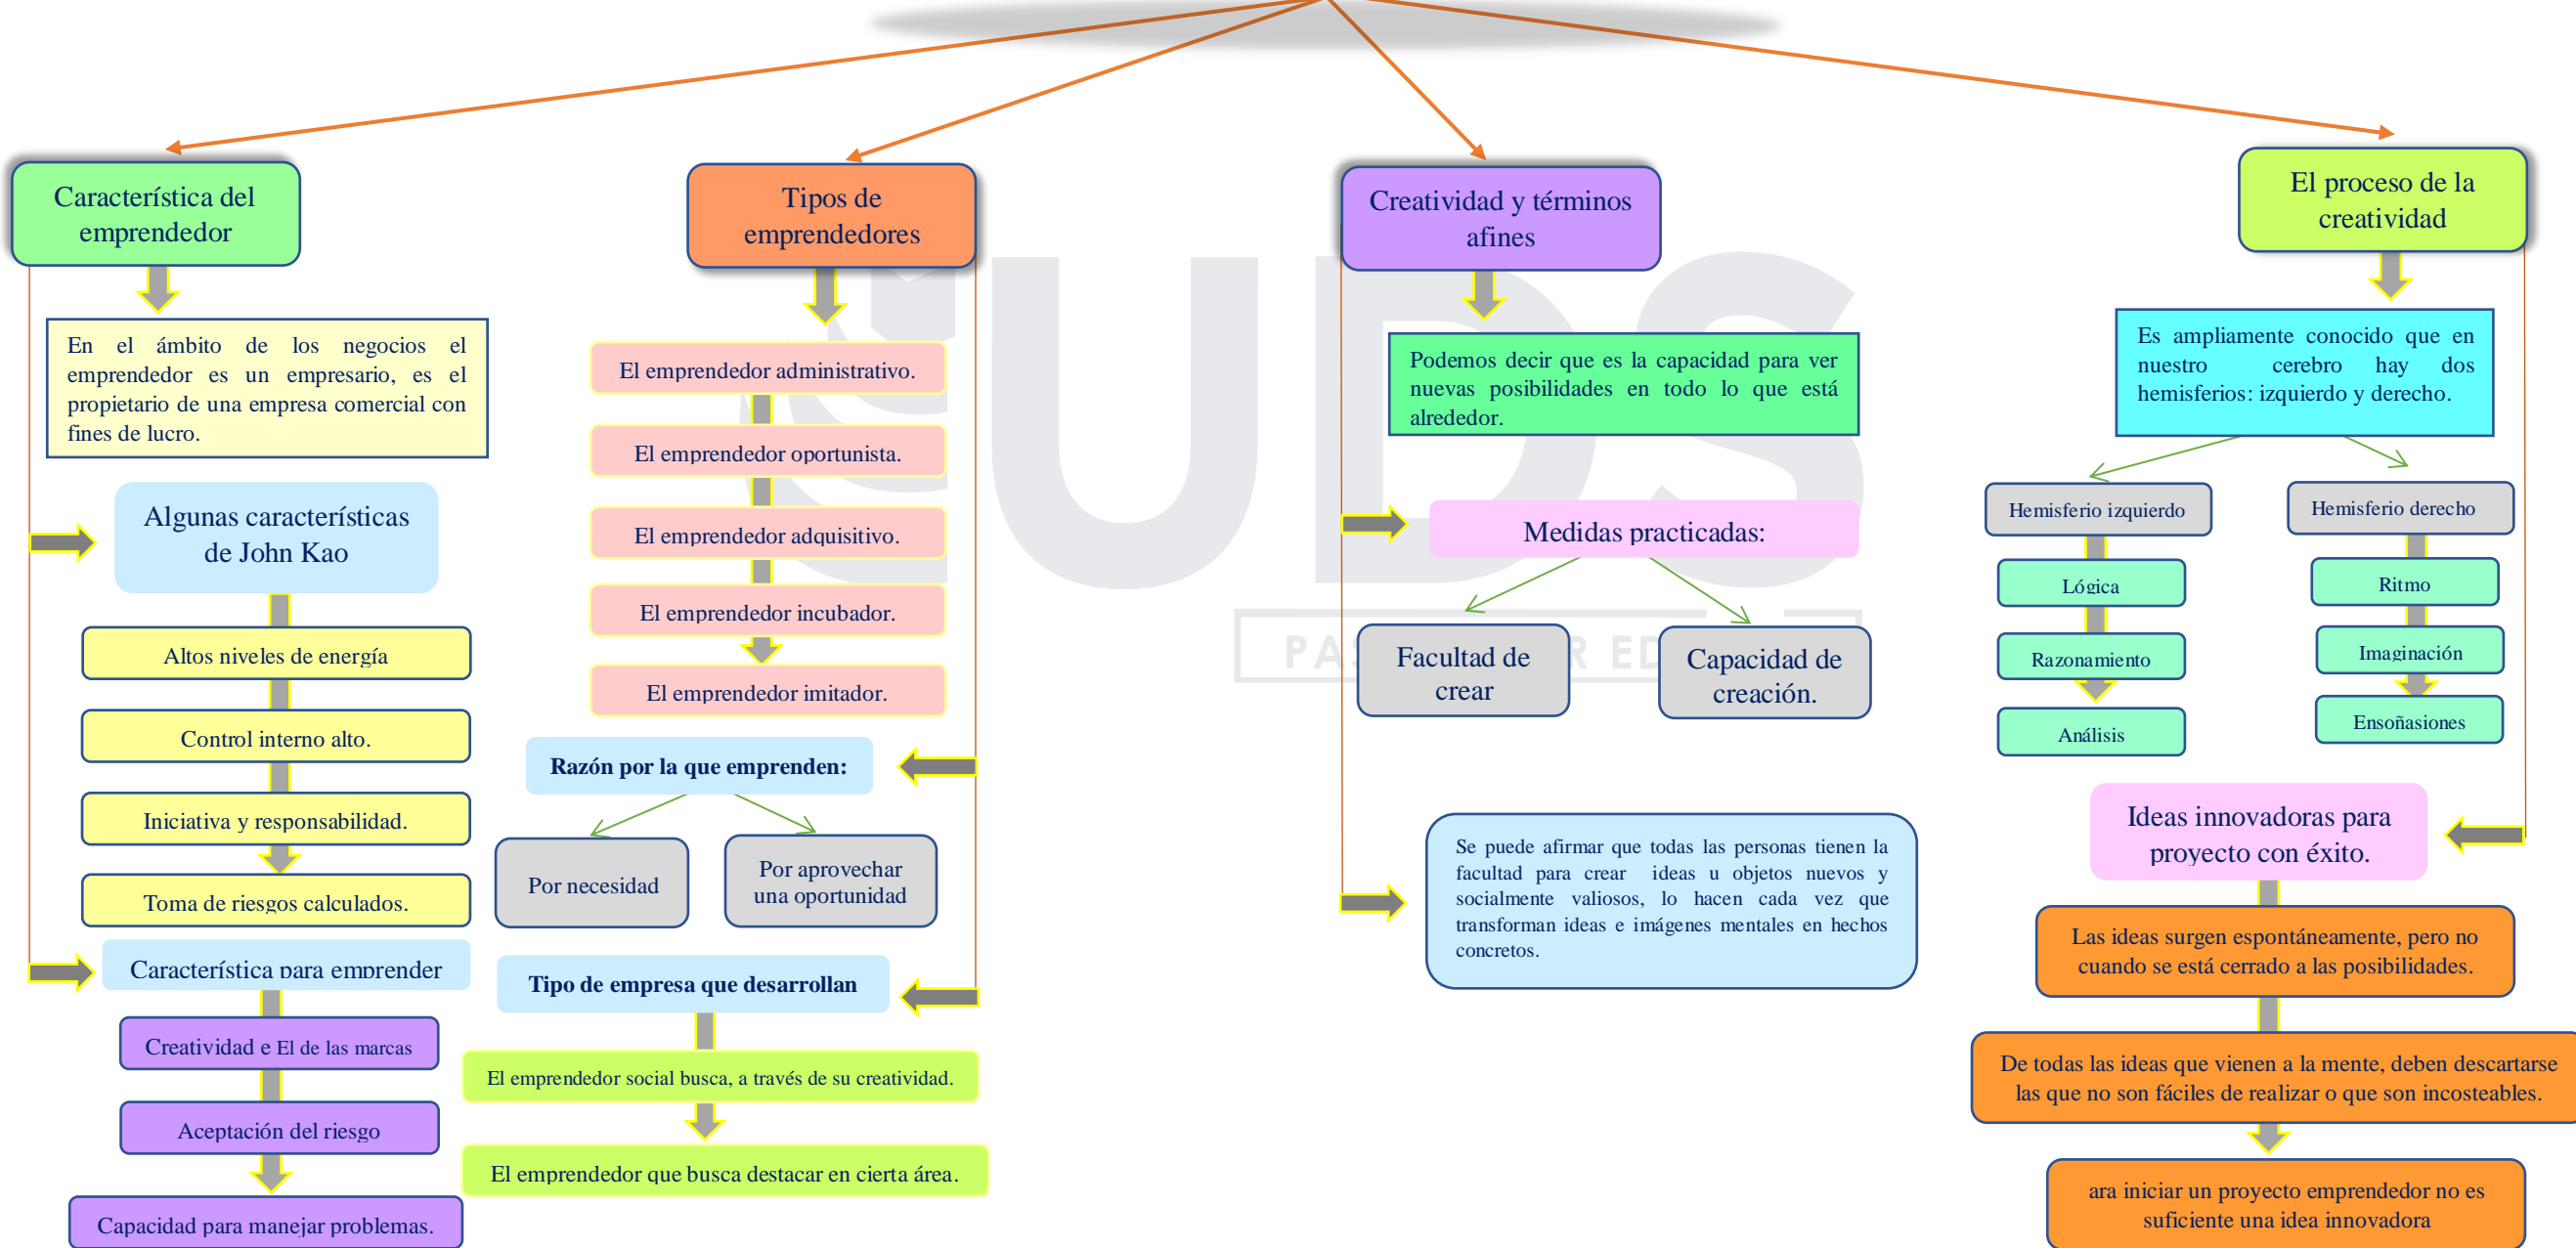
Característica del emprendedor

En el ámbito de los negocios el emprendedor es un empresario, es el propietario de una empresa comercial con fines de lucro.

Algunas características de John Kao

Altos niveles de energía

Control interno alto.

Iniciativa y responsabilidad.

Toma de riesgos calculados.

Característica para emprender

Creatividad e El de las marcas

Aceptación del riesgo

Capacidad para manejar problemas.

Tipos de emprendedores

El emprendedor administrativo.

El emprendedor oportunista.

El emprendedor adquisitivo.

El emprendedor incubador.

El emprendedor imitador.

Razón por la que emprenden:

Por necesidad

Por aprovechar una oportunidad

Tipo de empresa que desarrollan

El emprendedor social busca, a través de su creatividad.

El emprendedor que busca destacar en cierta área.

Creatividad y términos afines

Podemos decir que es la capacidad para ver nuevas posibilidades en todo lo que está alrededor.

Medidas practicadas:

Facultad de crear

Capacidad de creación.

Se puede afirmar que todas las personas tienen la facultad para crear ideas u objetos nuevos y socialmente valiosos, lo hacen cada vez que transforman ideas e imágenes mentales en hechos concretos.

El proceso de la creatividad

Es ampliamente conocido que en nuestro cerebro hay dos hemisferios: izquierdo y derecho.

Hemisferio izquierdo

Lógica

Razonamiento

Análisis

Hemisferio derecho

Ritmo

Imaginación

Ensoñasiones

Ideas innovadoras para proyecto con éxito.

Las ideas surgen espontáneamente, pero no cuando se está cerrado a las posibilidades.

De todas las ideas que vienen a la mente, deben descartarse las que no son fáciles de realizar o que son incosteables.

ara iniciar un proyecto emprendedor no es suficiente una idea innovadora

UDS
PAS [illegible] R ED